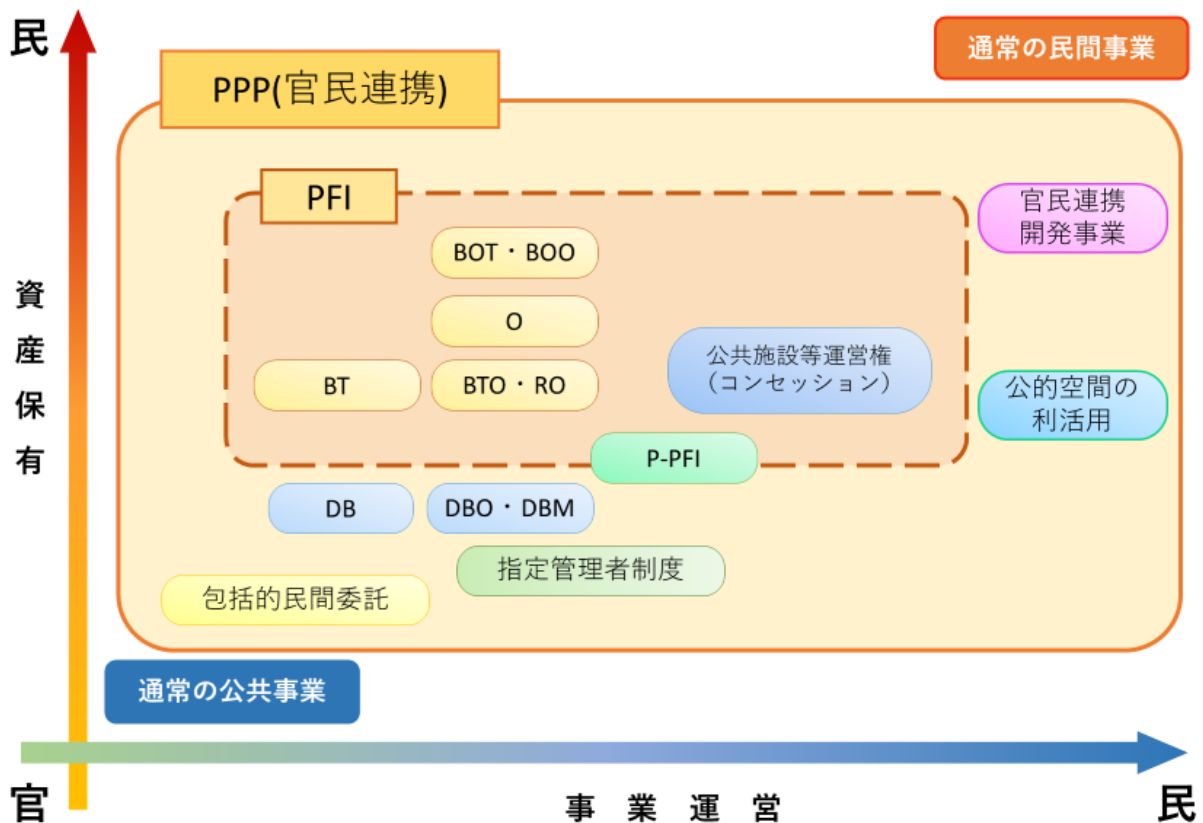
民

通常の民間事業

PPP(官民連携)

PFI

官民連携
開発事業

BOT・BOO

O

資
産
保
有

BT

BTO・RO

公共施設等運営権
(コンセッション)

公的空間の
利活用

P-PFI

DB

DBO・DBM

指定管理者制度

包括的民間委託

通常の公共事業

官

事 業 運 営

民